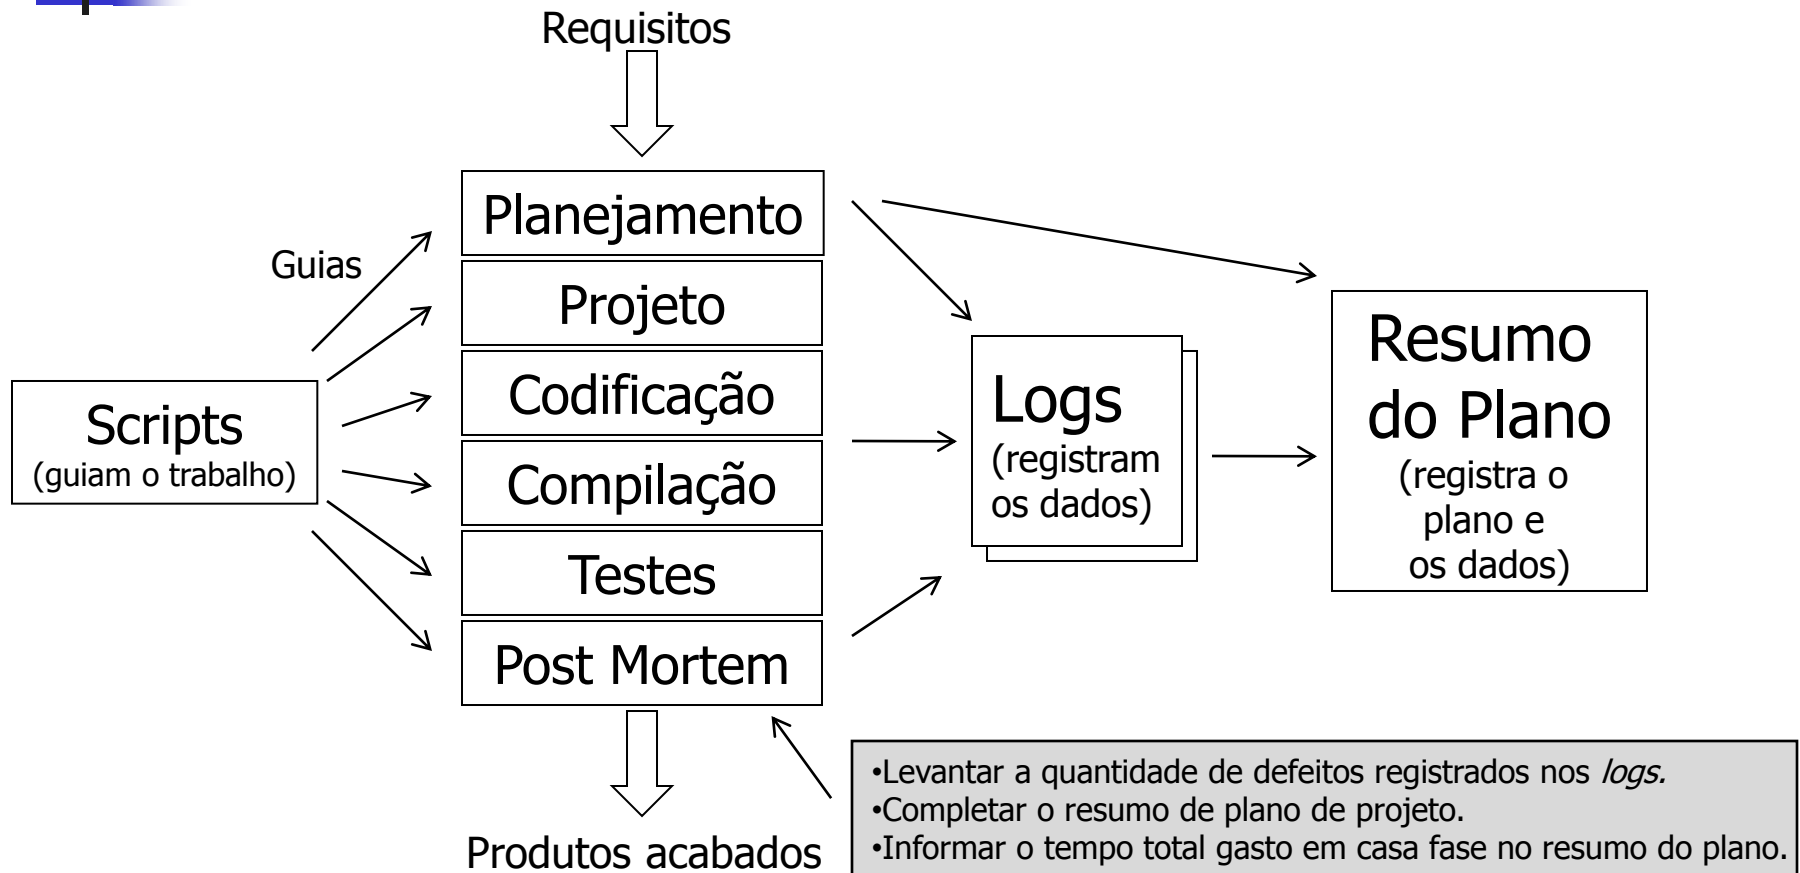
Requisitos

Guias

Scripts
(guiam o trabalho)

Planejamento
Projeto
Codificação
Compilação
Testes
Post Mortem

Logs
(registram os dados)

Resumo do Plano
(registra o plano e os dados)

Produtos acabados

•Levantar a quantidade de defeitos registrados nos *logs.*
•Completar o resumo de plano de projeto.
•Informar o tempo total gasto em casa fase no resumo do plano.